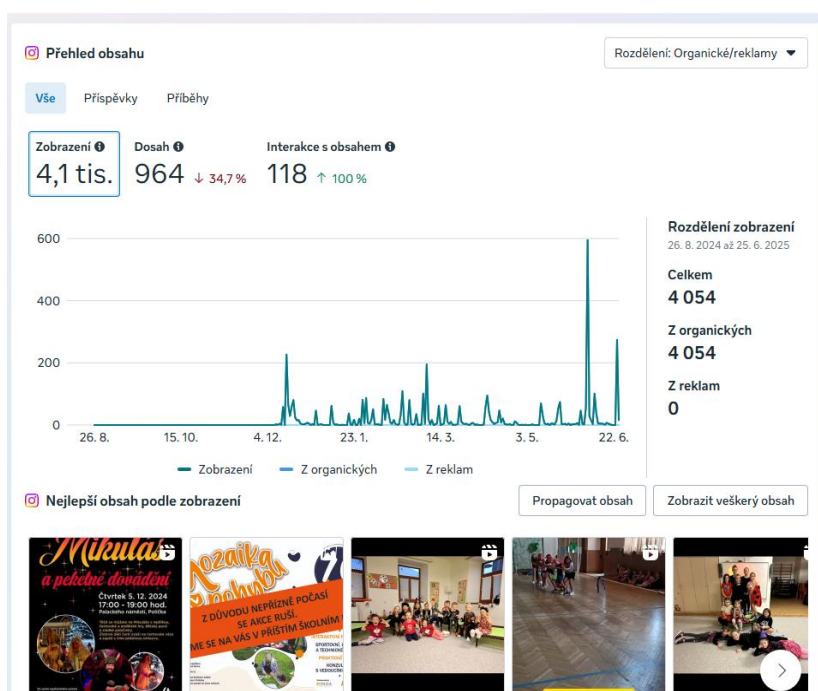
Přehled obsahu

Rozdělení: Organické/reklamy

Vše
Příspěvky
Příběhy

Zobrazení
4,1 tis.

Dosah
964 ↓ 34,7 %

Interakce s obsahem
118 ↑ 100 %

600
400
200
0
26. 8.
15. 10.
4. 12.
23. 1.
14. 3.
3. 5.
22. 6.

Zobrazení
Z organických
Z reklam

Rozdělení zobrazení
26. 8. 2024 až 25. 6. 2025

Celkem
4 054

Z organických
4 054

Z reklam
0

Nejlepší obsah podle zobrazení

Propagovat obsah
Zobrazit veškerý obsah

Mikuláš
a pekelné dovádění
Čtvrtek 5. 12. 2024
17:00 - 19:00 hod.

Mozaika
Z DŮVODU NEPŘÍZNĚ POČASÍ SE AKCE RUŠÍ.
ME SE NA VÁS V PŘÍŠTÍM ŠKOLNÍM